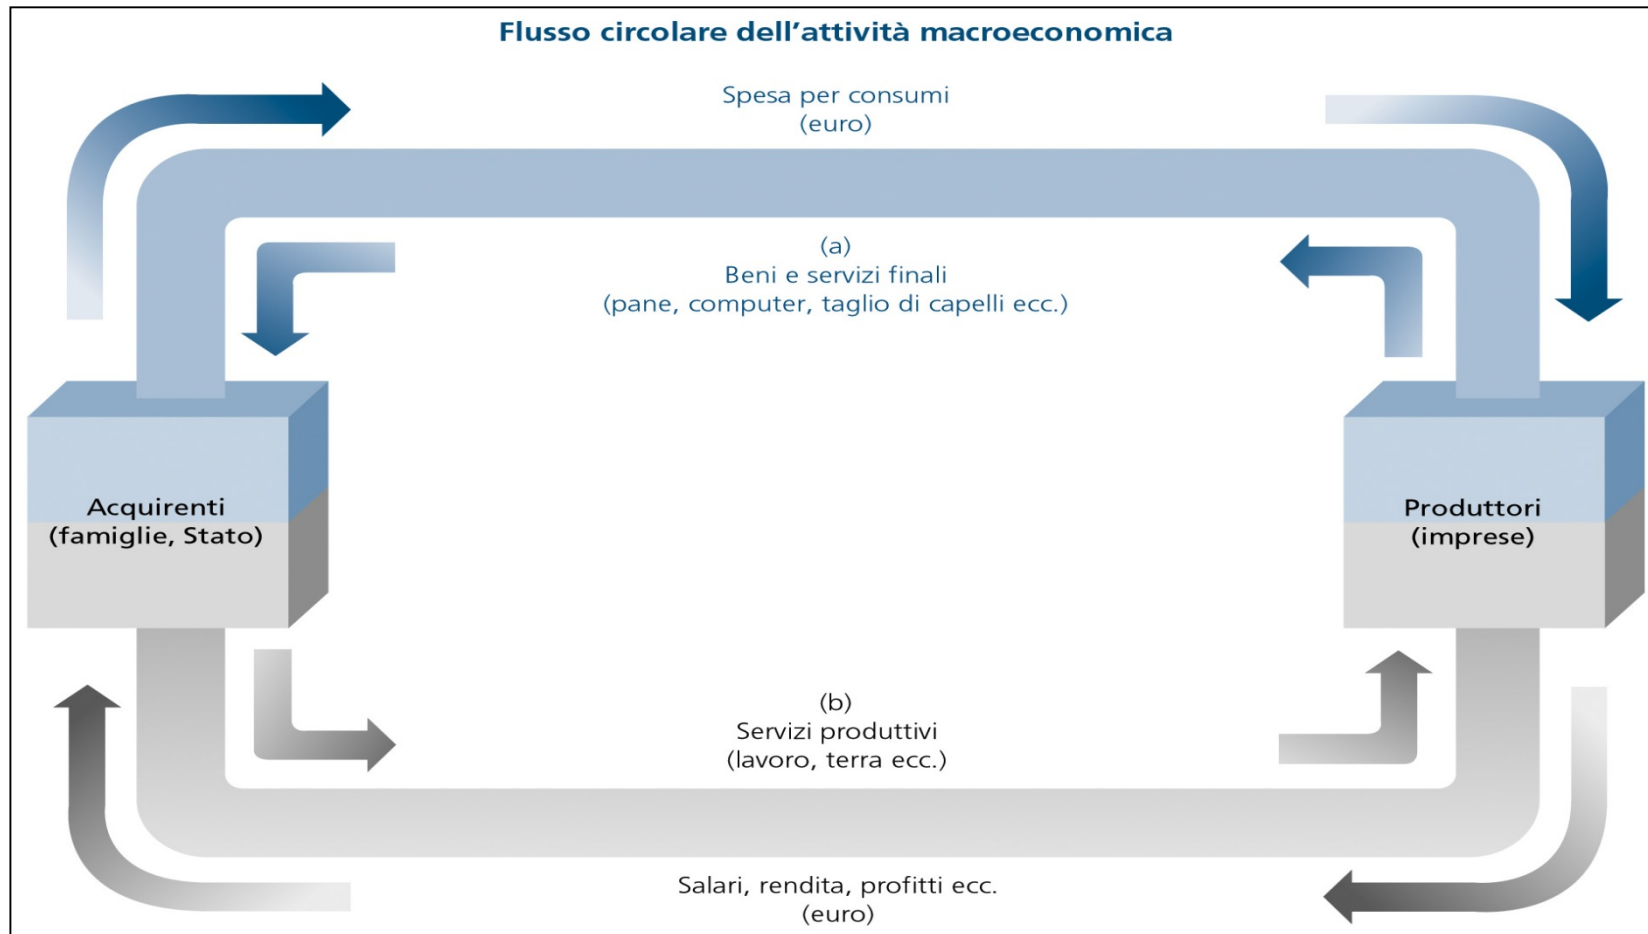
Flusso circolare dell'attività macroeconomica

Spesa per consumi
(euro)

(a)
Beni e servizi finali
(pane, computer, taglio di capelli ecc.)

Acquirenti
(famiglie, Stato)

Produttori
(imprese)

(b)
Servizi produttivi
(lavoro, terra ecc.)

Salari, rendita, profitti ecc.
(euro)